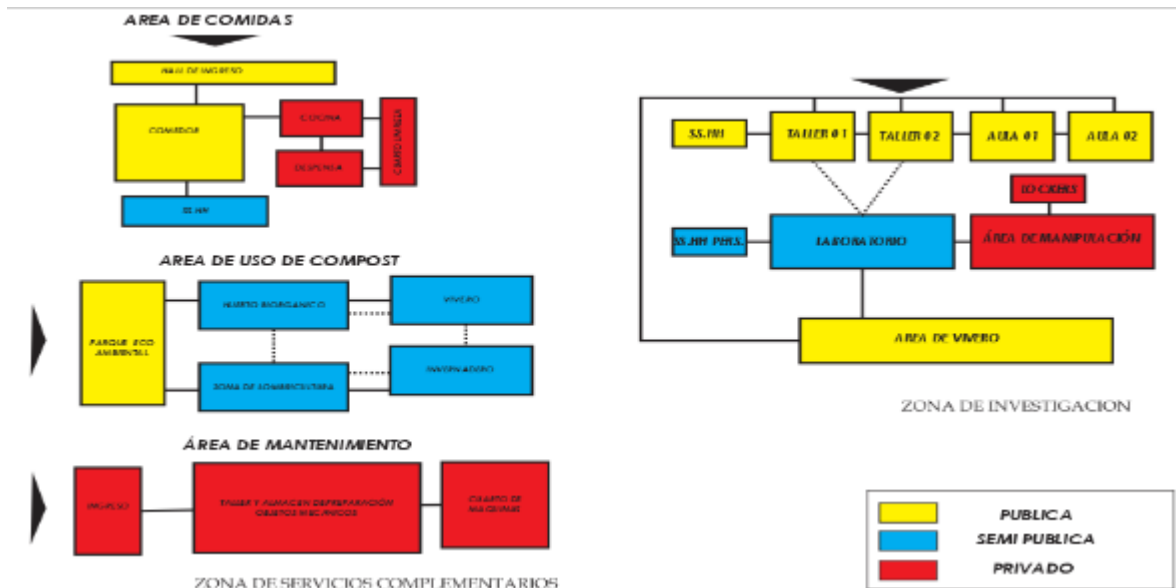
AREA DE COMIDAS

HALL DE INGRESO

COMEDOR

COCINA

CUARTO LIMPIEZA

DESPENSA

SS.HH

AREA DE USO DE COMPOST

PARQUE ECO AMBIENTAL

HUERTO BIORGANICO

VIVERO

ZONA DE LOMBRICULTURA

INVERNADERO

ÁREA DE MANTENIMIENTO

INGRESO

TALLER Y ALMACEN DE REPARACION OBJETOS MECANICOS

CUARTO DE MAQUINAS

ZONA DE SERVICIOS COMPLEMENTARIOS

SS.HH

TALLER 0 1

TALLER 0 2

AULA 01

AULA 02

LOCKERS

SS.HH PERS.

LABORATORIO

ÁREA DE MANIPULACIÓN

AREA DE VIVERO

ZONA DE INVESTIGACION

PUBLICA

SEMI PUBLICA

PRIVADO